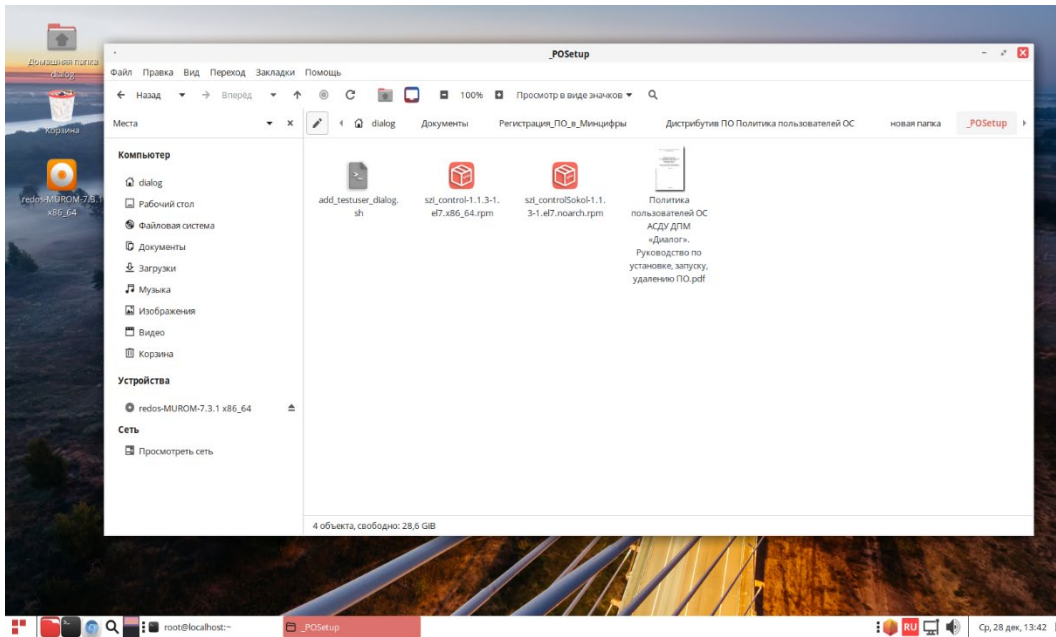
Домашняя папка dialog

Корзина

redos-MUROM-7.3.1 x86_64

_POSetup

Файл Правка Вид Переход Закладки Помощь

Назад Вперёд 100% Просмотр в виде значков

Места

dialog Документы Регистрация_ПО_в_Минцифры Дистрибутив ПО Политика пользователей ОС новая папка _POSetup

Компьютер

dialog
Рабочий стол
Файловая система
Документы
Загрузки
Музыка
Изображения
Видео
Корзина

Устройства

redos-MUROM-7.3.1 x86_64

Сеть

Просмотреть сеть

add_testuser_dialog.sh

szl_control-1.1.3-1.el7.x86_64.rpm

szl_controlSokol-1.1.3-1.el7.noarch.rpm

Политика пользователей ОС АСДУ ДПМ «Диалог». Руководство по установке, запуску, удалению ПО.pdf

4 объекта, свободно: 28,6 GiB

root@localhost:~

_POSetup

RU

Ср, 28 дек, 13:42